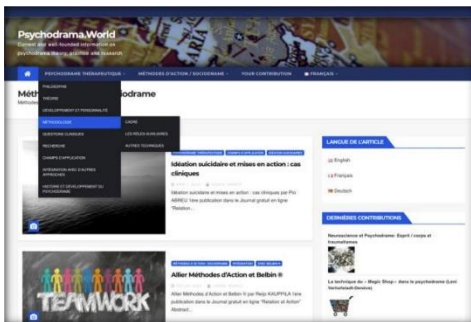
Psychodrama.World

Current and well-founded information on psychodrama theory, practice and research

PSYCHODRAME THÉRAPEUTIQUE · MÉTHODES D'ACTION / SOCIODRAME · YOUR CONTRIBUTION · FRANÇAIS

PHILOSOPHIE
THÉORIE
DÉVELOPPEMENT ET PERSONNALITÉ
MÉTHODOLOGIE
QUESTIONS CLINIQUES
RECHERCHE
CHAMPS D'APPLICATION
INTÉGRATION AVEC D'AUTRES APPROCHES
HISTOIRE ET DÉVELOPPEMENT DU PSYCHODRAME

CADRE
LES RÔLES AUXILIAIRES
AUTRES TECHNIQUES

Méth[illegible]drame

Méthodes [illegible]

PSYCHODRAME THÉRAPEUTIQUE · CHAMPS D'APPLICATION · QUESTIONS CLINIQUES

Idéation suicidaire et mises en action : cas cliniques

Idéation suicidaire et mises en action : cas cliniques par Pio ABREU 1ère publication dans le Journal gratuit en ligne "Relation...

TEAMWORK

MÉTHODES D'ACTION / SOCIODRAME · INTÉGRATION · RÔLE (BELBIN)

Allier Méthodes d'Action et Belbin ®

Allier Méthodes d'Action et Belbin ® par Pekp KAUPPILA 1ère publication dans le Journal gratuit en ligne "Relation et Action" Abstract...

LANGUE DE L'ARTICLE

English
Français
Deutsch

DERNIÈRES CONTRIBUTIONS

Neuroscience et Psychodrame: Esprit / corps et traumatismes

La technique du « Magic Shop » dans le psychodrame (Le Vorratsraum-Devise)